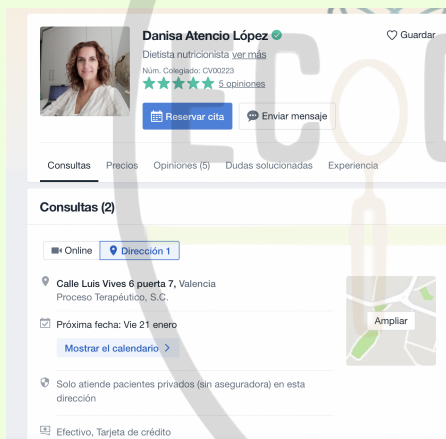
Danisa Atencio López
Guardar
Dietista nutricionista ver más
Núm. Colegiado: CV00223
5 opiniones
Reservar cita
Enviar mensaje

Consultas Precios Opiniones (5) Dudas solucionadas Experiencia

Consultas (2)

Online
Dirección 1

Calle Luis Vives 6 puerta 7, Valencia
Proceso Terapéutico, S.C.

Ampliar

Próxima fecha: Vie 21 enero
Mostrar el calendario >

Solo atiende pacientes privados (sin aseguradora) en esta dirección

Efectivo, Tarjeta de crédito